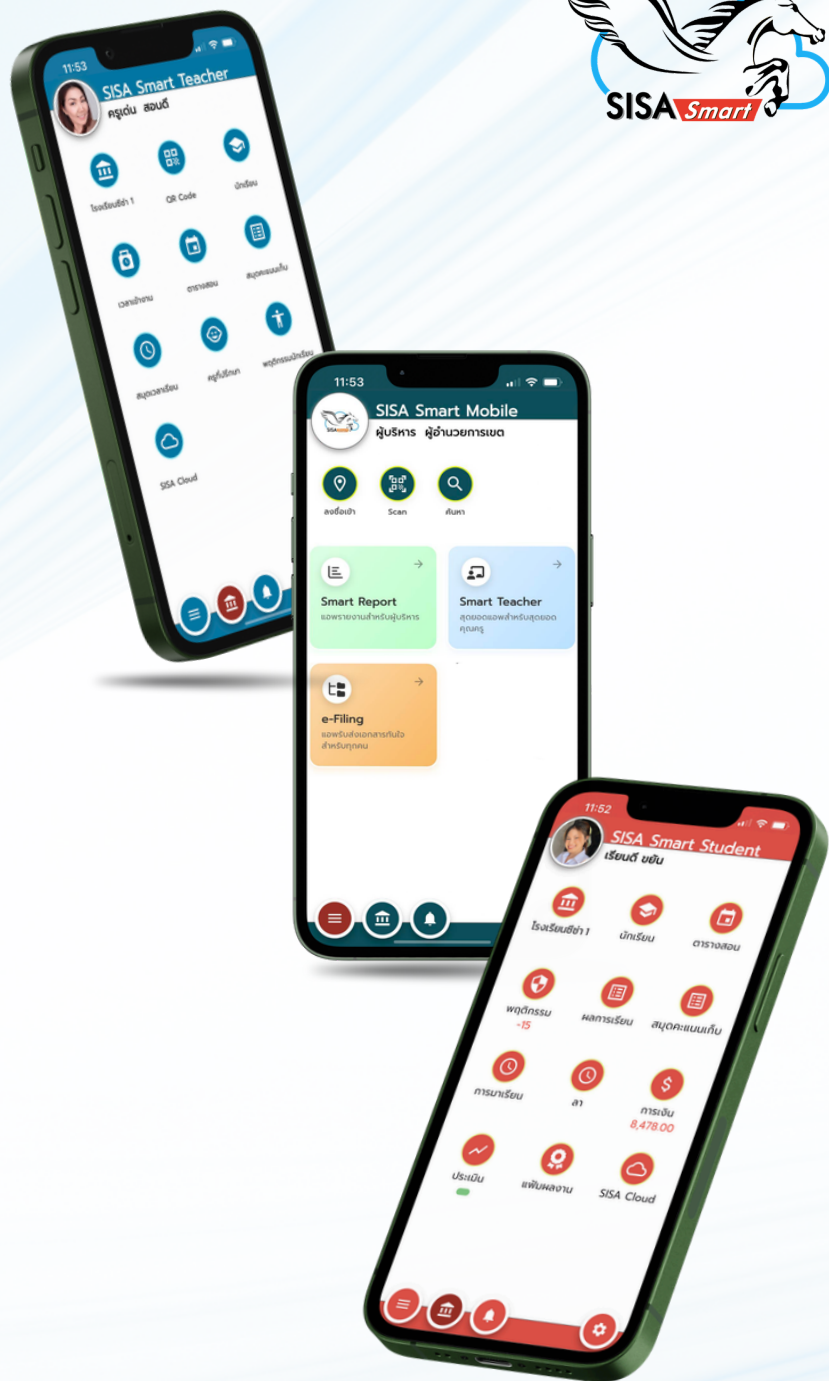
SISA Smart

11:53
SISA Smart Teacher
ครูเด่น สอนดี
โรงเรียนซีซ่า 1
QR Code
นักเรียน
เวลาเข้างาน
ตารางสอน
สมุดคะแนนเก็บ
สมุดเวลาเรียน
ครูที่ปรึกษา
พฤติกรรมนักเรียน
SISA Cloud

11:53
SISA Smart Mobile
ผู้บริหาร ผู้อำนวยการเขต
ลงชื่อเข้า
Scan
ค้นหา
Smart Report
แอพรายงานสำหรับผู้บริหาร
Smart Teacher
สุดยอดแอพสำหรับสุดยอดคุณครู
e-Filing
แอพรับส่งเอกสารทันใจสำหรับทุกคน

11:52
SISA Smart Student
เรียนดี ขยัน
โรงเรียนซีซ่า 1
นักเรียน
ตารางสอน
พฤติกรรม
-15
ผลการเรียน
สมุดคะแนนเก็บ
การมาเรียน
ลา
การเงิน
8,478.00
ประเมิน
แฟ้มผลงาน
SISA Cloud